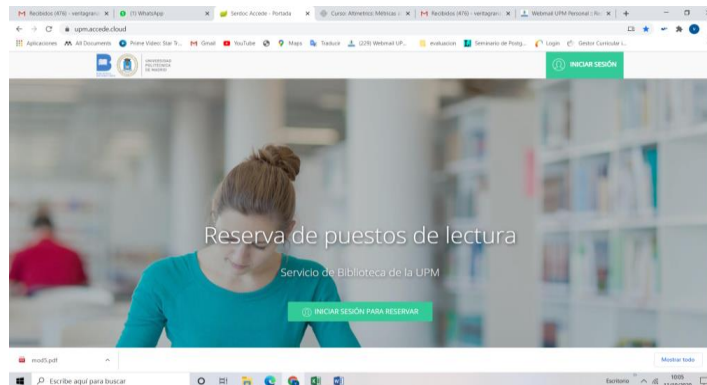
Recibidos (476) - veritagran ×
(7) WhatsApp ×
Serdoc Accede - Portada ×
Curso Altmetrics: Métricas ×
Recibidos (476) - veritagran ×
Webmail UPM Personal ×
upm.accede.cloud
Aplicaciones
All Documents
Prime Video: Star Tr...
Gmail
YouTube
Maps
Traducir
(229) Webmail UP...
evaluacion
Seminario de Posig...
Login
Gestor Curricular i...
UNIVERSIDAD POLITÉCNICA DE MADRID
INICIAR SESIÓN
Reserva de puestos de lectura
Servicio de Biblioteca de la UPM
INICIAR SESIÓN PARA RESERVAR
mod5.pdf
Mostrar todo
Escribe aquí para buscar
Escritorio
10:05